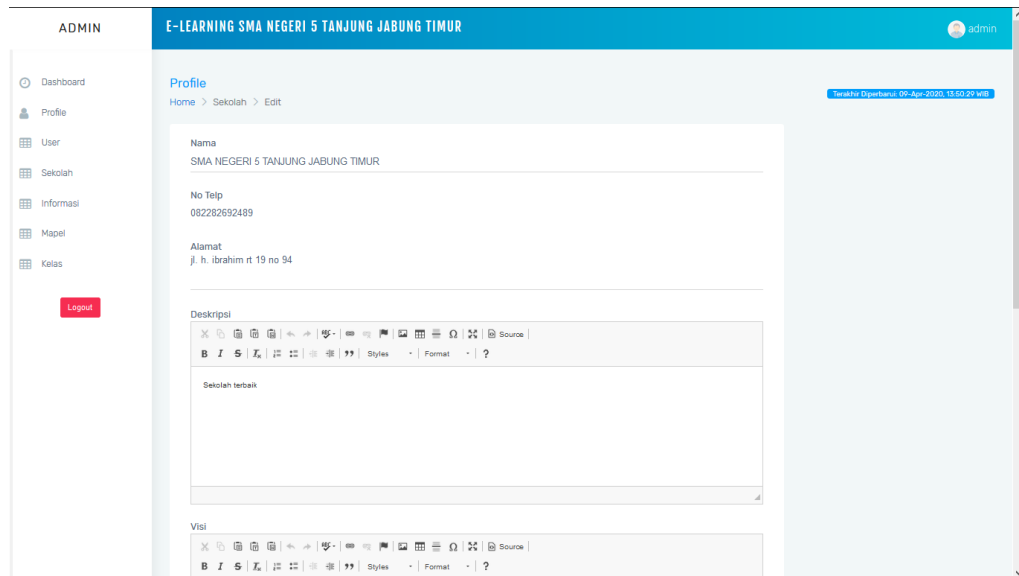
ADMIN

E-LEARNING SMA NEGERI 5 TANJUNG JABUNG TIMUR

admin

Dashboard
Profile
User
Sekolah
Informasi
Mapel
Kelas

Logout

Profile
Home > Sekolah > Edit

Terakhir Diperbarui: 09-Apr-2020, 13:50:29 WIB

Nama
SMA NEGERI 5 TANJUNG JABUNG TIMUR

No Telp
082282692489

Alamat
jl. h. ibrahim rt 19 no 94

Deskripsi
Source
B I S Styles Format ?

Sekolah terbaik

Visi
Source
B I S Styles Format ?